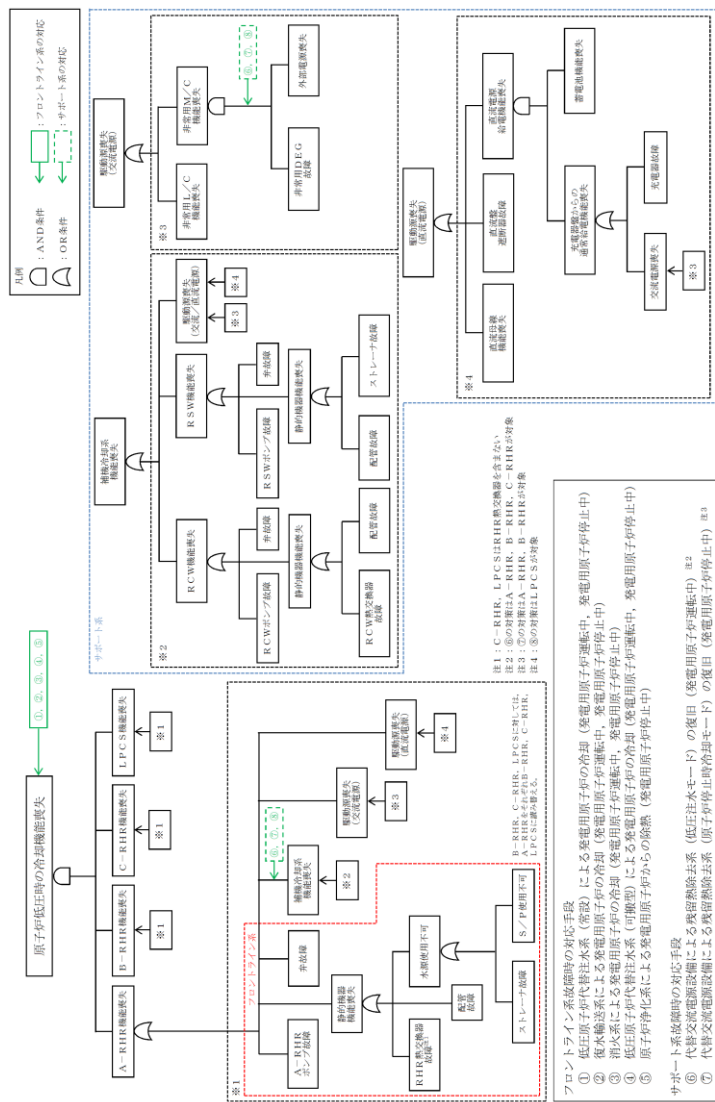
原子炉低圧時の冷却機能喪失

①，②，③，④，⑤

A－RHR機能喪失

B－RHR機能喪失

※1

C－RHR機能喪失

※1

LPCS機能喪失

※1

※1

フロントライン系

A－RHRポンプ故障

静的機器機能喪失

RHR熱交換器故障$^{注1}$

配管故障

ストレーナ故障

水源使用不可

S／P使用不可

弁故障

補機冷却系機能喪失

⑥，⑦，⑧

※2

駆動源喪失（交流電源）

※3

駆動源喪失（直流電源）

※4

B－RHR，C－RHR，LPCSに対しては，A－RHRをそれぞれB－RHR，C－RHR，LPCSに読み替える。

フロントライン系故障時の対応手段
① 低圧原子炉代替注水系（常設）による発電用原子炉の冷却（発電用原子炉運転中，発電用原子炉停止中）
② 復水輸送系による発電用原子炉の冷却（発電用原子炉運転中，発電用原子炉停止中）
③ 消火系による発電用原子炉の冷却（発電用原子炉停止中）
④ 低圧原子炉代替注水系（可搬型）による発電用原子炉の冷却（発電用原子炉運転中，発電用原子炉停止中）
⑤ 原子炉浄化系による発電用原子炉からの除熱（発電用原子炉停止中）

サポート系故障時の対応手段
⑥ 代替交流電源設備による残留熱除去系（低圧注水モード）の復旧（発電用原子炉運転中）$^{注2}$
⑦ 代替交流電源設備による残留熱除去系（原子炉停止時冷却モード）の復旧（発電用原子炉停止中）$^{注3}$

サポート系

補機冷却系機能喪失

※2

RCW機能喪失

RCWポンプ故障

静的機器機能喪失

RCW熱交換器故障

配管故障

弁故障

RSW機能喪失

RSWポンプ故障

静的機器機能喪失

配管故障

ストレーナ故障

弁故障

駆動源喪失（交流・直流電源）

※3

※4

注1：C－RHR，LPCSはRHR熱交換器を含まない
注2：⑥の対象はA－RHR，B－RHR，C－RHRが対象
注3：⑦の対象はA－RHR，B－RHRが対象
注4：⑧の対象はLPCSが対象

駆動源喪失（交流電源）

※3

非常用L／C機能喪失

非常用M／C機能喪失

⑥，⑦，⑧

非常用DEG故障

外部電源喪失

駆動源喪失（直流電源）

※4

直流母線機能喪失

直流電源遮断器故障

充電器からの直流電源給電機能喪失

交流電源喪失

※3

充電器故障

蓄電池からの直流電源給電機能喪失

蓄電池機能喪失

凡例

：AND条件

：OR条件

：フロントライン系の対応

：サポート系の対応